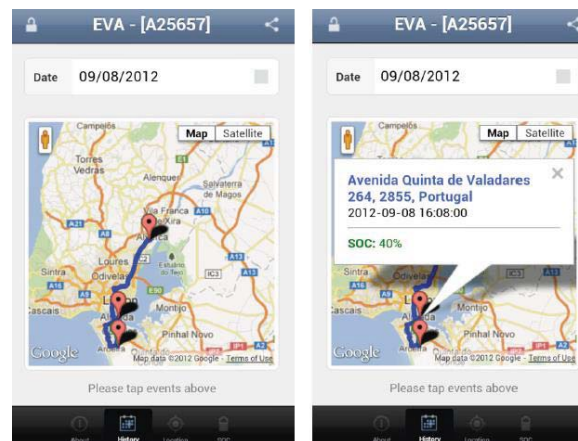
EVA - [A25657]

Date 09/08/2012

Map Satellite

Campelos
Torres Vedras
Alenquer
Salvaterra de Magos
Vila Franca de Xira
Alverca
Loures
Sintra
Odivelas
Lisbon
Cascais
Montijo
Pinhal Novo
Almada
Google
Map data ©2012 Google - Terms of Use

Please tap events above

About History Location SOC

EVA - [A25657]

Date 09/08/2012

Map Satellite

Avenida Quinta de Valadares 264, 2855, Portugal
2012-09-08 16:08:00

SOC: 40%

Sintra
Cascais
Montijo
Pinhal Novo
Google
Map data ©2012 Google - Terms of Use

Please tap events above

About History Location SOC